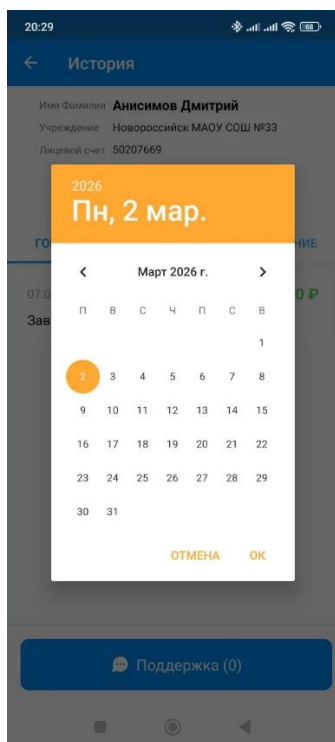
20:29

68

← История

Имя Фамилия Анисимов Дмитрий
Учреждение Новороссийск МАОУ СОШ №33
Лицевой счет 50207669

ГО НИЕ

07.0 0 ₽
Зав

2026
Пн, 2 мар.

‹ Март 2026 г. ›

| П | В | С | Ч | П | С | В |
|---|---|---|---|---|---|---|
| | | | | | | 1 |
| 2 | 3 | 4 | 5 | 6 | 7 | 8 |
| 9 | 10 | 11 | 12 | 13 | 14 | 15 |
| 16 | 17 | 18 | 19 | 20 | 21 | 22 |
| 23 | 24 | 25 | 26 | 27 | 28 | 29 |
| 30 | 31 | | | | | |

ОТМЕНА ОК

Поддержка (0)